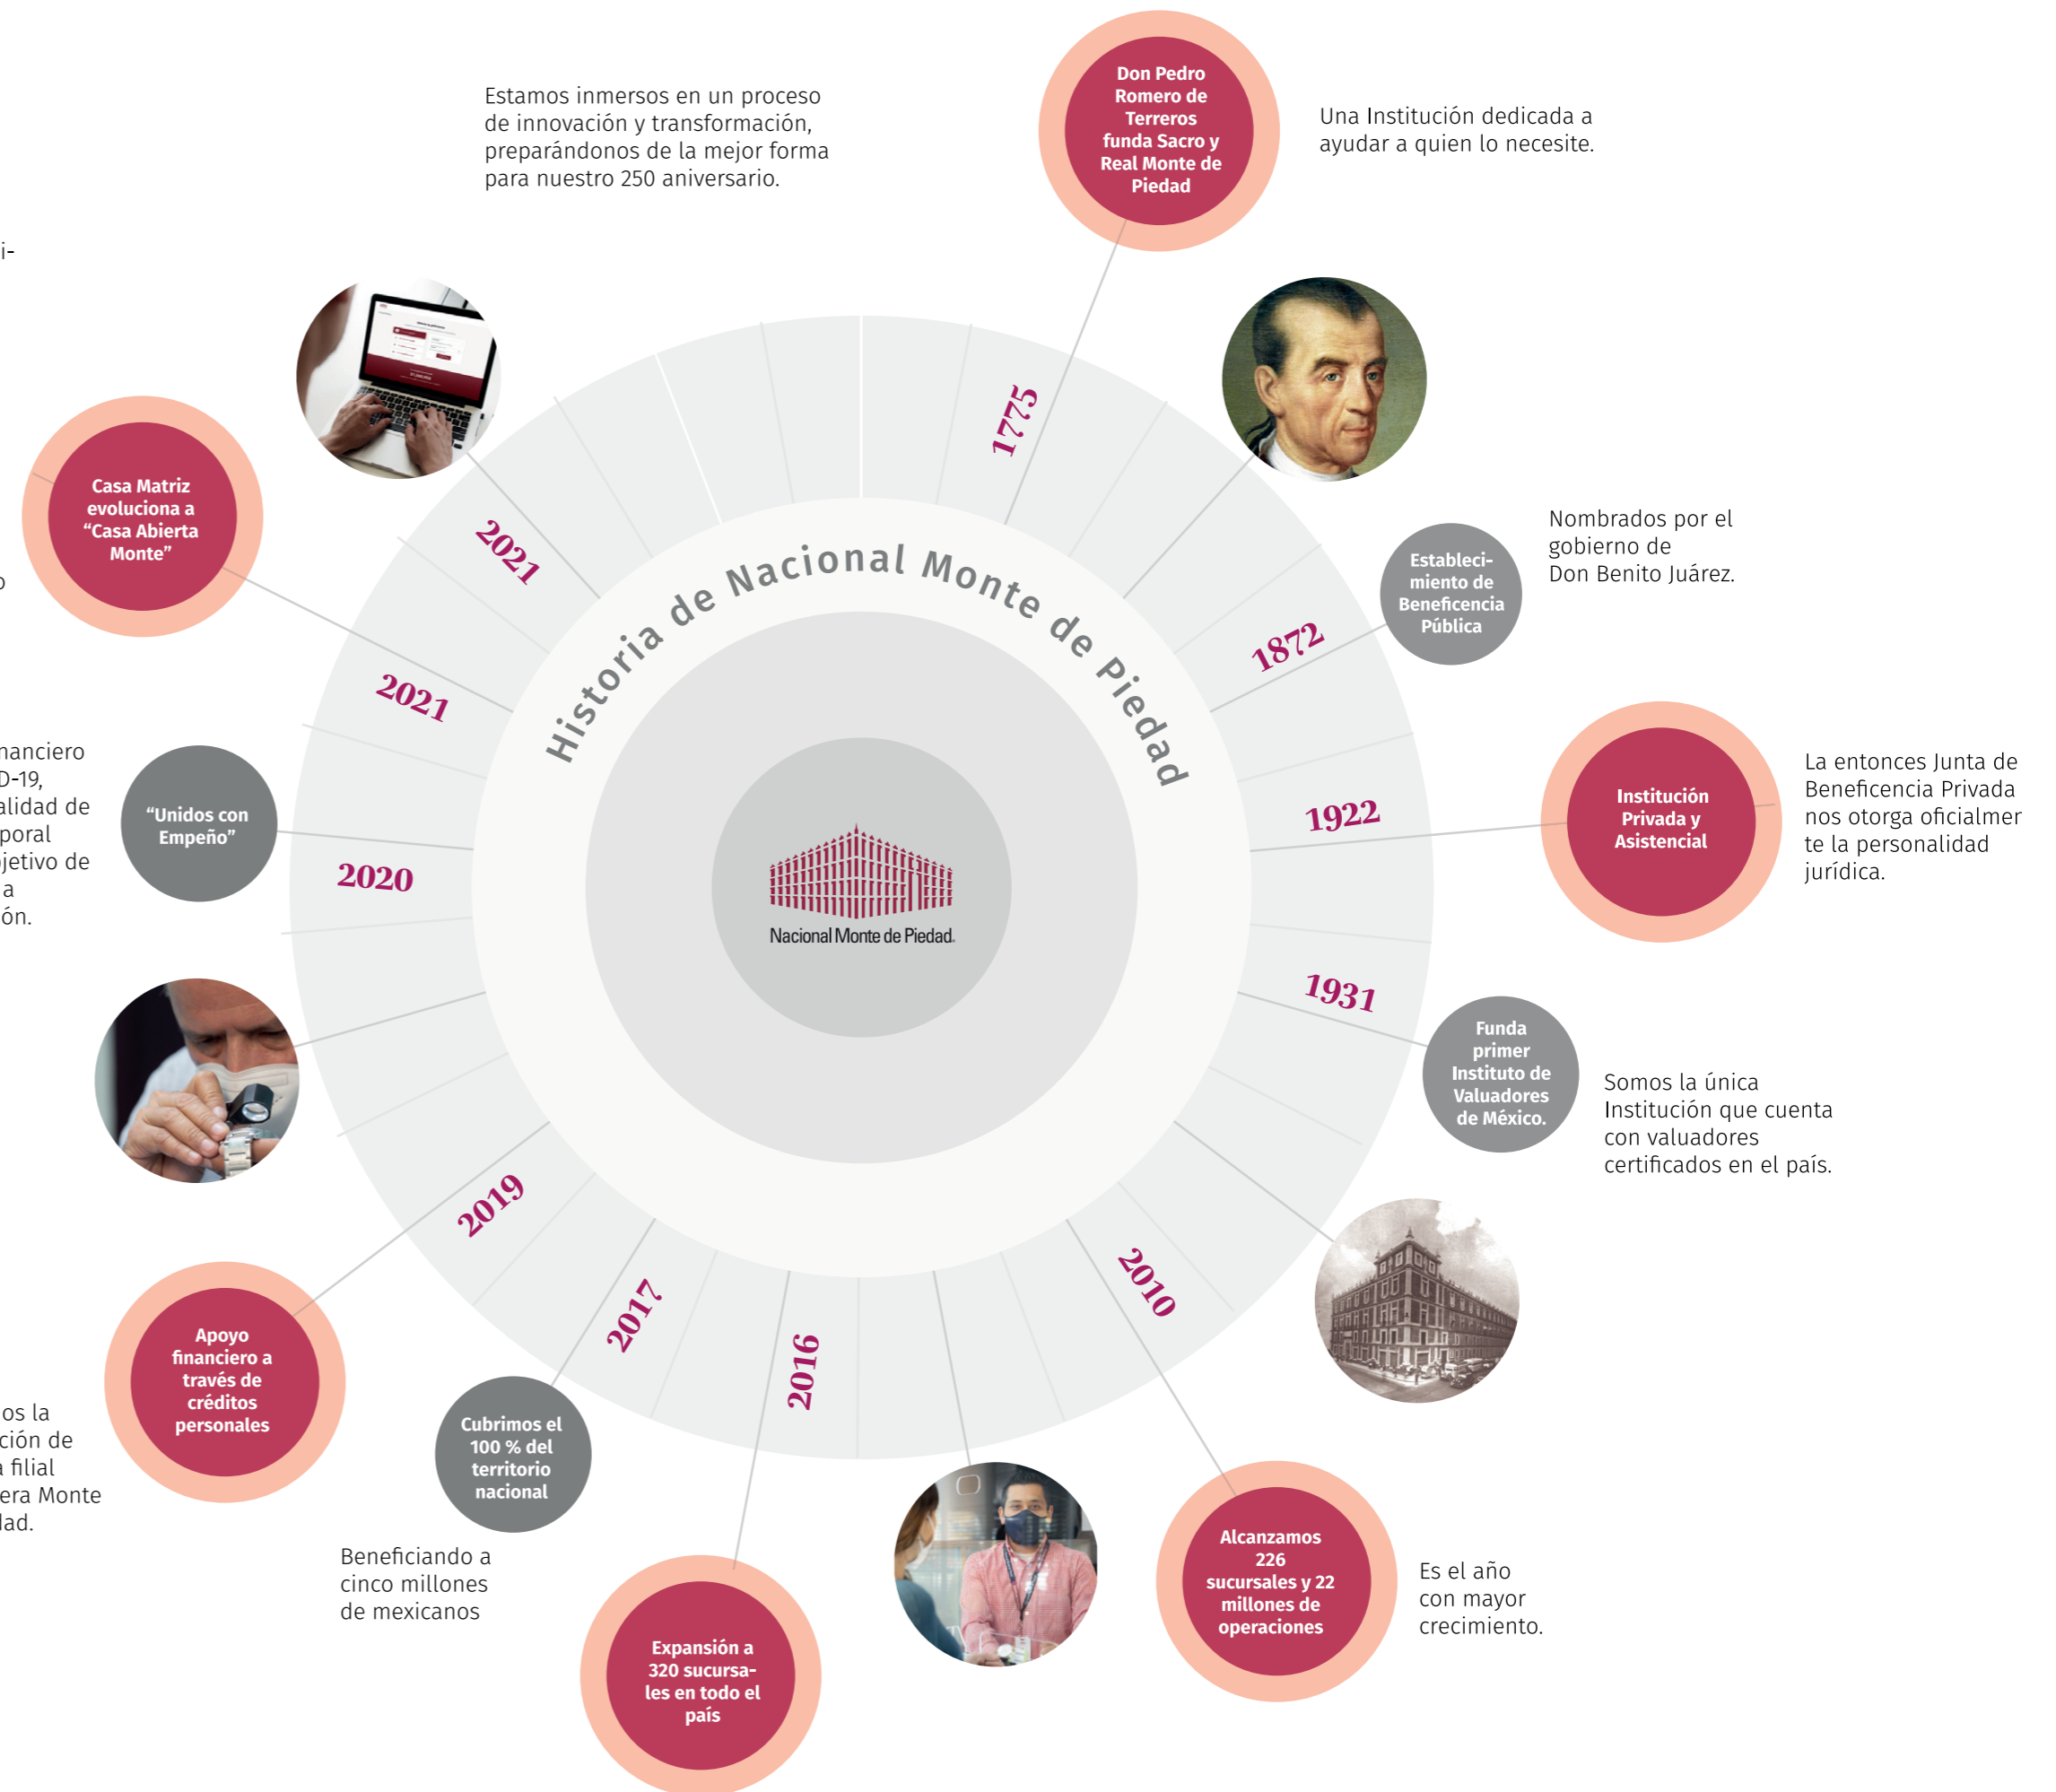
Estamos inmersos en un proceso de innovación y transformación, preparándonos de la mejor forma para nuestro 250 aniversario.

Don Pedro Romero de Terreros funda Sacro y Real Monte de Piedad

Una Institución dedicada a ayudar a quien lo necesite.

i-

Casa Matriz evoluciona a "Casa Abierta Monte"

o

2021

2021

1775

Historia de Nacional Monte de Piedad

1872

Estableci-miento de Beneficencia Pública

Nombrados por el gobierno de Don Benito Juárez.

nanciero D-19, alidad de poral jetivo de a ón.

"Unidos con Empeño"

2020

Nacional Monte de Piedad.

1922

Institución Privada y Asistencial

La entonces Junta de Beneficencia Privada nos otorga oficialmer te la personalidad jurídica.

1931

Funda primer Instituto de Valuadores de México.

Somos la única Institución que cuenta con valuadores certificados en el país.

2019

2017

2016

2010

Apoyo financiero a través de créditos personales

os la ción de a filial era Monte lad.

Cubrimos el 100 % del territorio nacional

Beneficiando a cinco millones de mexicanos

Expansión a 320 sucursa-les en todo el país

Alcanzamos 226 sucursales y 22 millones de operaciones

Es el año con mayor crecimiento.